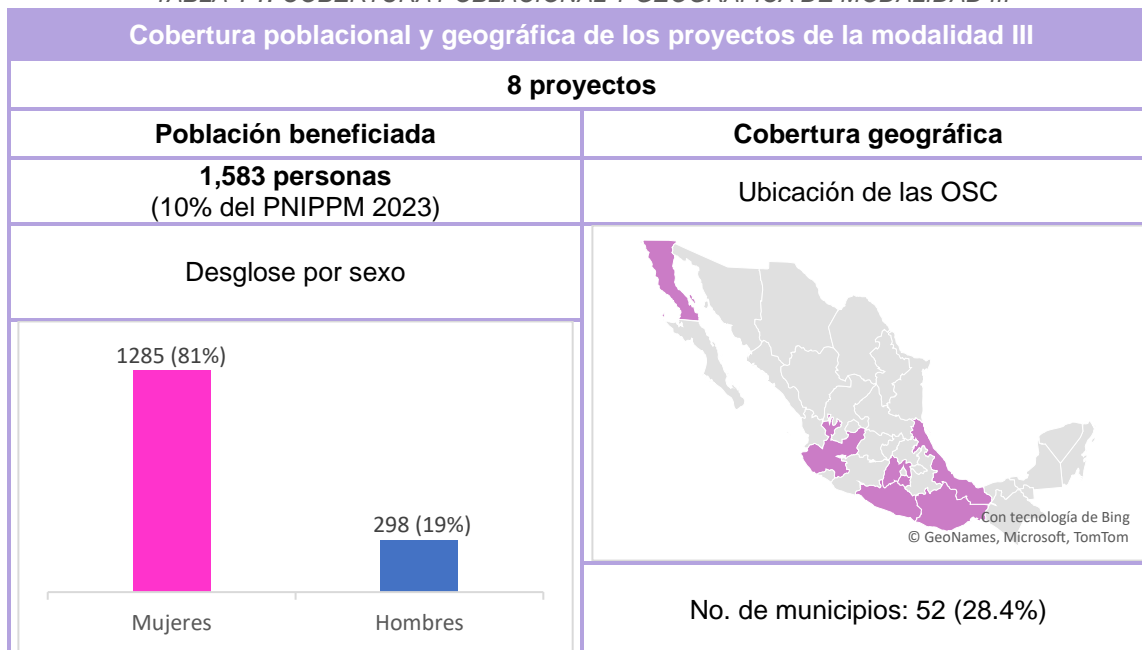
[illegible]

| Cobertura poblacional y geográfica de los proyectos de la modalidad III | |
|---|---|
| 8 proyectos | |
| Población beneficiada | Cobertura geográfica |
| **1,583 personas** (10% del PNIPPM 2023) | Ubicación de las OSC |
| Desglose por sexo | Con tecnología de Bing © GeoNames, Microsoft, TomTom |
| 1285 (81%) 298 (19%) Mujeres Hombres | No. de municipios: 52 (28.4%) |